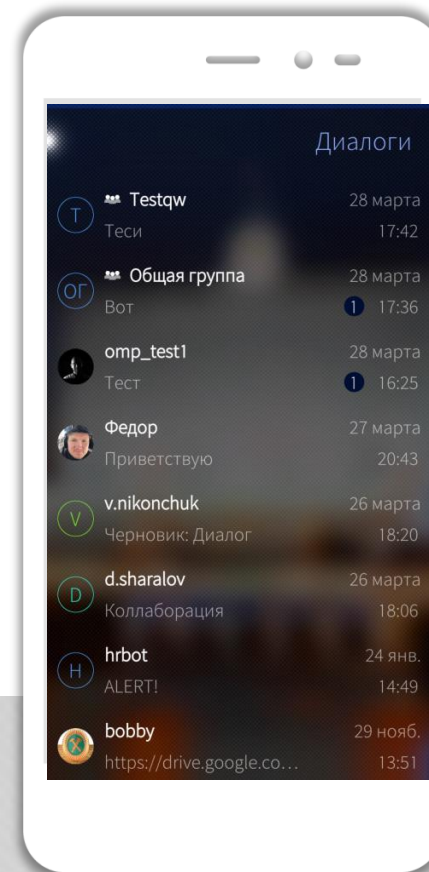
Диалоги

T Testqw 28 марта
Теси 17:42

ОГ Общая группа 28 марта
Вот 1 17:36

omp_test1 28 марта
Тест 1 16:25

Федор 27 марта
Приветствую 20:43

V v.nikonchuk 26 марта
Черновик: Диалог 18:20

D d.sharalov 26 марта
Коллаборация 18:06

H hrbot 24 янв.
ALERT! 14:49

bobby 29 нояб.
https://drive.google.co… 13:51